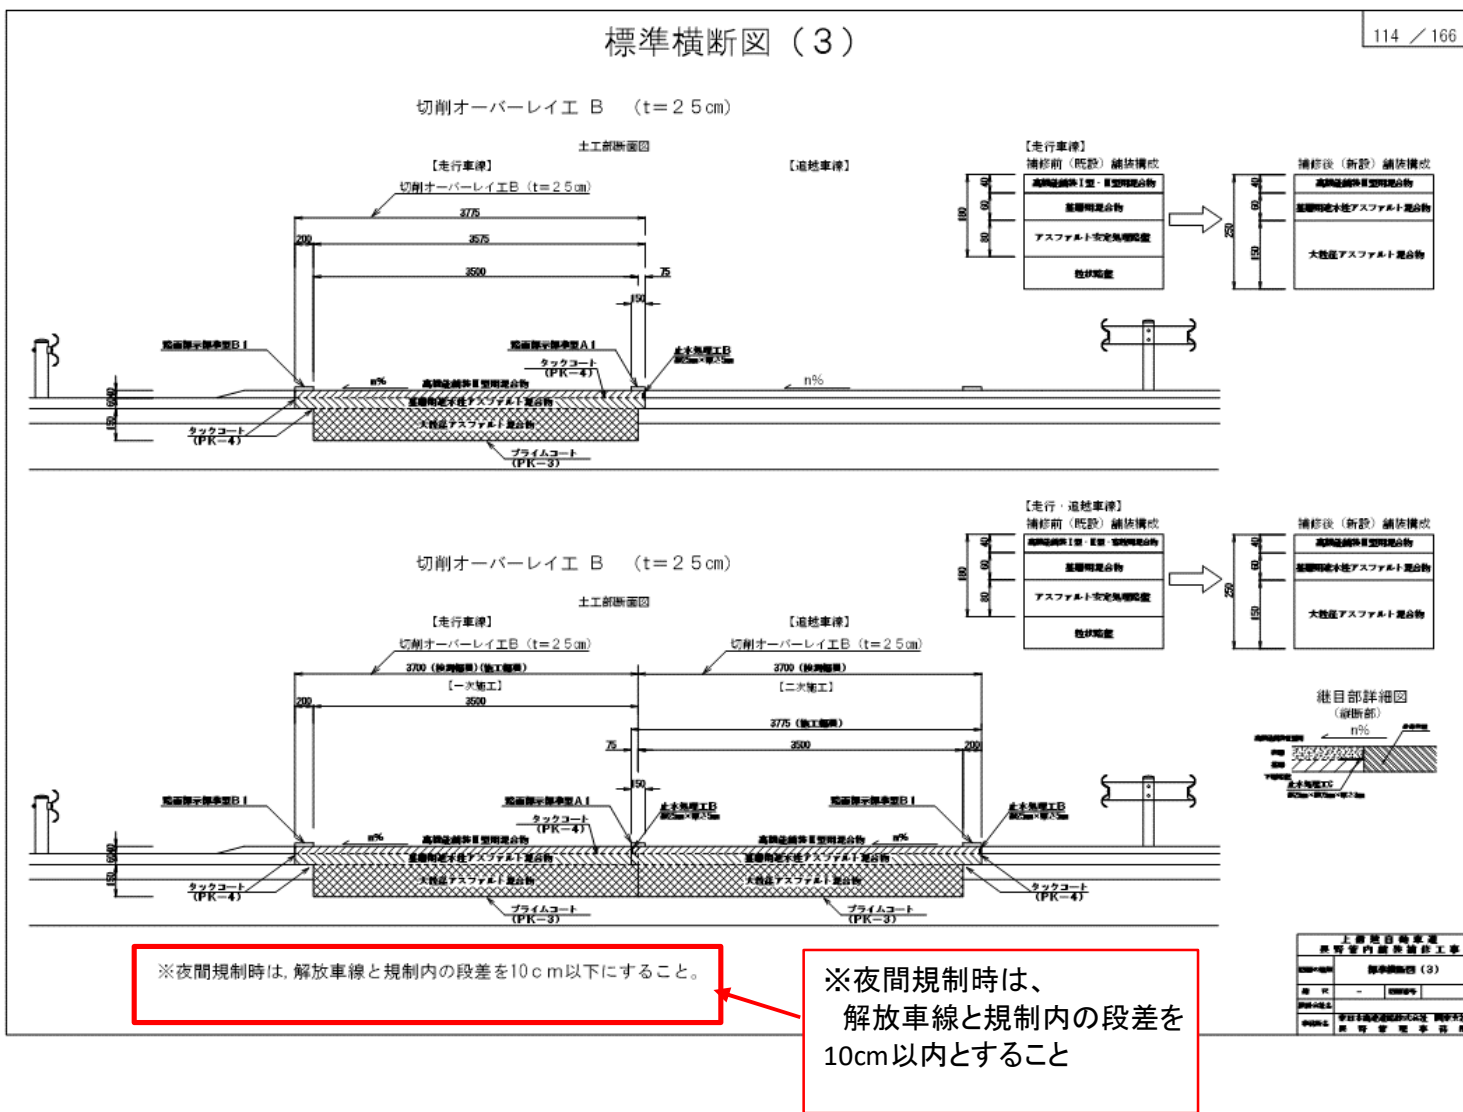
標準横断図（3）

114 ／166

切削オーバーレイエ B （t=25cm）

土工部断面図

【走行車線】

【追越車線】

切削オーバーレイエB（t=25cm）

3775

200

3575

3500

75

150

区画線示標準型B I

区画線示標準型A I

止水処理工B

タックコート（PK−4）

n%

高機能舗装II型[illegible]

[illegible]アスファルト混合物

大粒径アスファルト混合物

タックコート（PK−4）

プライムコート（PK−3）

n%

【走行車線】

補修前（既設）舗装構成

高機能舗装I型・II型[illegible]

基層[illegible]

アスファルト安定処理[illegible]

粒状路盤

180

40

60

80

補修後（新設）舗装構成

高機能舗装II型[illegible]

基層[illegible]アスファルト混合物

大粒径アスファルト混合物

250

40

60

150

【走行・追越車線】

補修前（既設）舗装構成

補修後（新設）舗装構成

切削オーバーレイエ B （t=25cm）

土工部断面図

【走行車線】

【追越車線】

切削オーバーレイエB（t=25cm）

切削オーバーレイエB（t=25cm）

3700（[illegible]）

3700（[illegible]）

【一次施工】

【二次施工】

200

3500

3775（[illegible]）

75

3500

200

150

区画線示標準型B I

区画線示標準型A I

止水処理工B

区画線示標準型B I

止水処理工B

タックコート（PK−4）

n%

n%

高機能舗装II型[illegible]

大粒径アスファルト混合物

タックコート（PK−4）

タックコート（PK−4）

プライムコート（PK−3）

プライムコート（PK−3）

継目部詳細図（縦断部）

n%

※夜間規制時は，解放車線と規制内の段差を10cm以下にすること。

※夜間規制時は、
解放車線と規制内の段差を
10cm以内とすること

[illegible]
標準横断図（3）